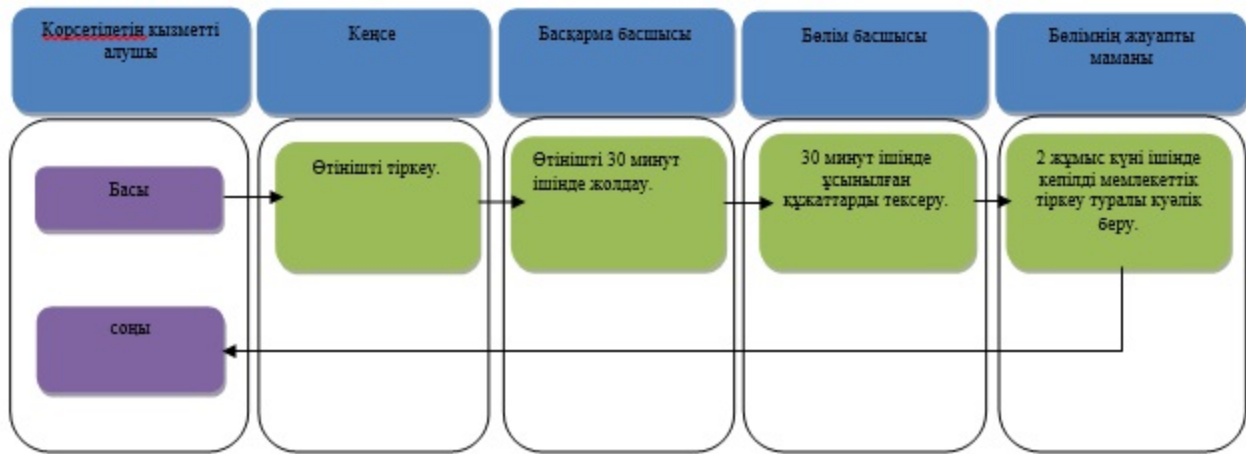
Көрсетілетін қызметті алушы

Кеңсе

Басқарма басшысы

Бөлім басшысы

Бөлімнің жауапты маманы

Басы

Өтінішті тіркеу.

Өтінішті 30 минут ішінде жолдау.

30 минут ішінде ұсынылған құжаттарды тексеру.

2 жұмыс күні ішінде кепілді мемлекеттік тіркеу туралы куәлік беру.

соңы